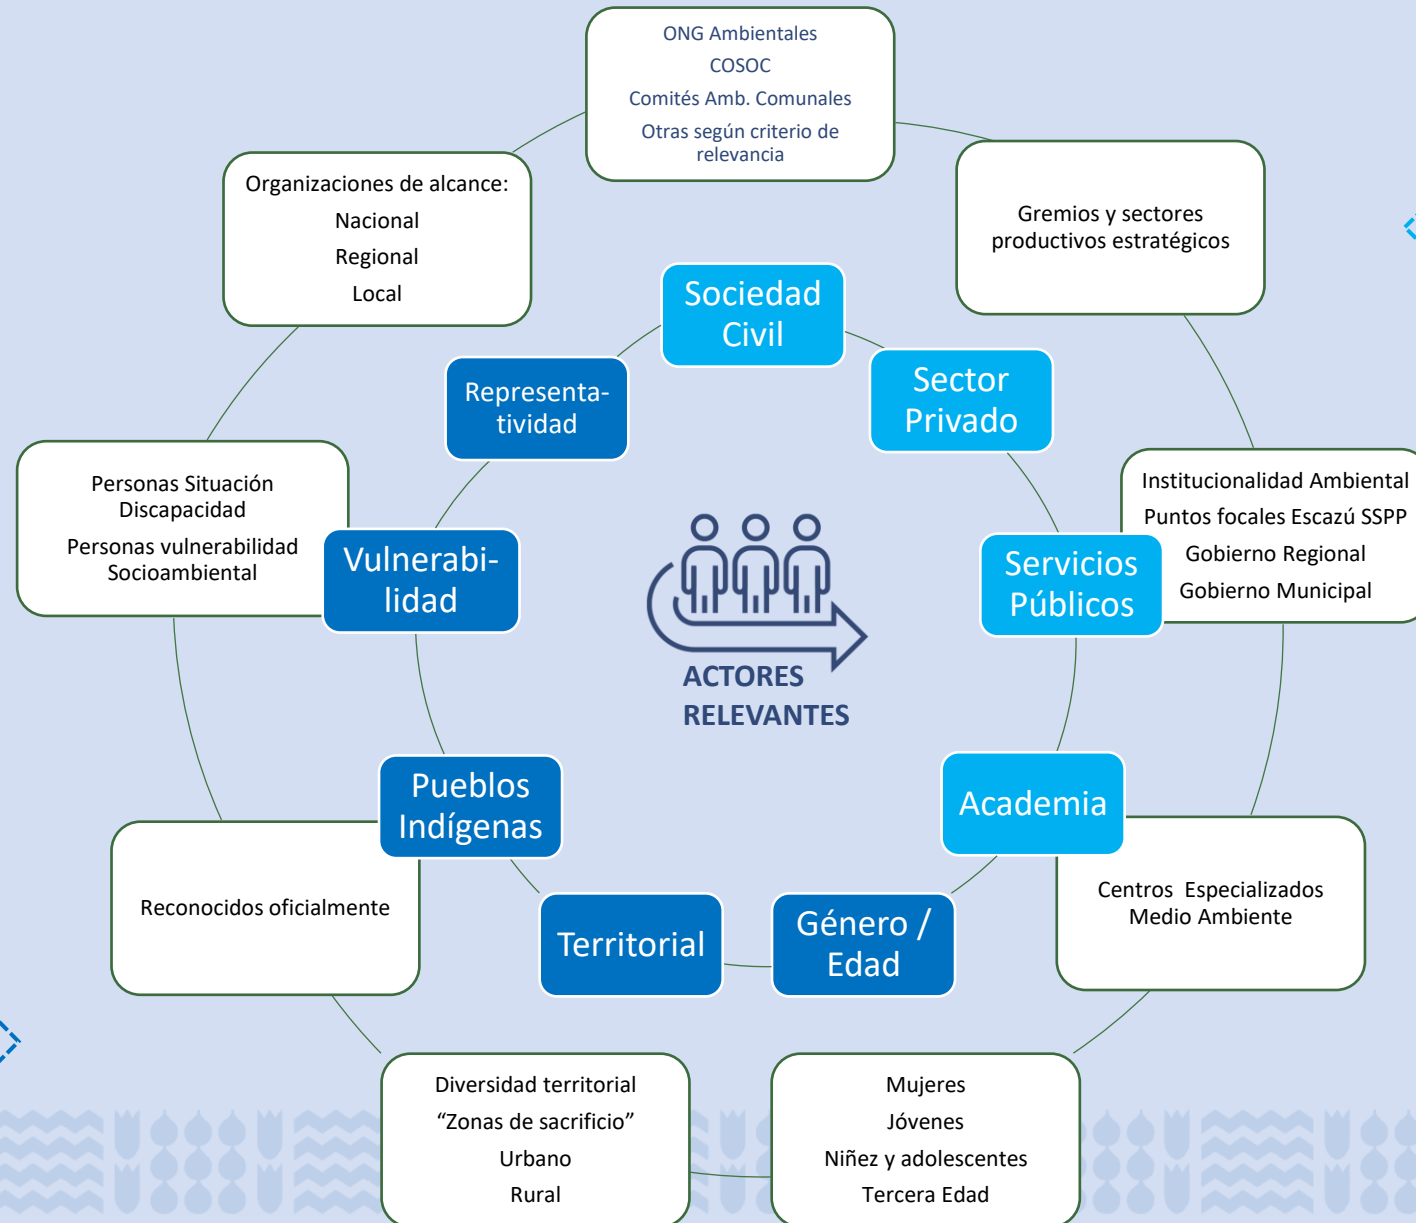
ONG Ambientales
COSOC
Comités Amb. Comunales
Otras según criterio de relevancia

Organizaciones de alcance:
Nacional
Regional
Local

Gremios y sectores productivos estratégicos

Sociedad Civil

Sector Privado

Representatividad

Institucionalidad Ambiental
Puntos focales Escazú SSPP
Gobierno Regional
Gobierno Municipal

Personas Situación Discapacidad
Personas vulnerabilidad Socioambiental

Vulnerabilidad

Servicios Públicos

ACTORES RELEVANTES

Pueblos Indígenas

Academia

Reconocidos oficialmente

Territorial

Género / Edad

Centros Especializados Medio Ambiente

Diversidad territorial
“Zonas de sacrificio”
Urbano
Rural

Mujeres
Jóvenes
Niñez y adolescentes
Tercera Edad